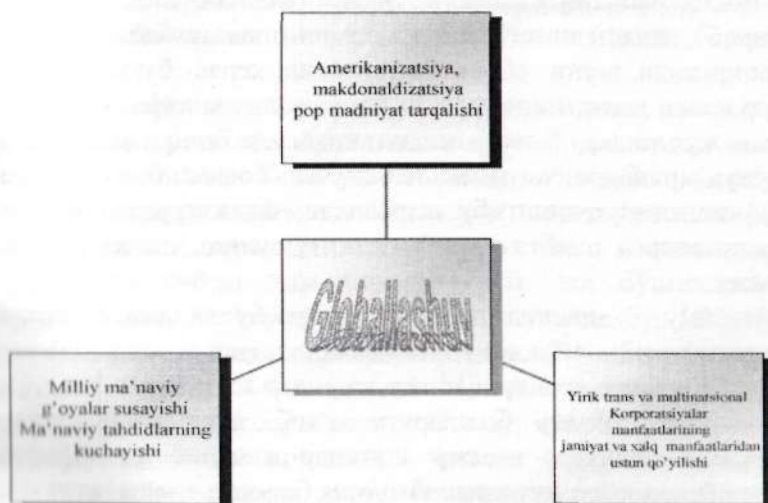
Amerikanizatsiya, makdonaldizatsiya pop madniyat tarqalishi

Globallashuv

Milliy ma'naviy g'oyalar susayishi Ma'naviy tahdidlarning kuchayishi

Yirik trans va multinatsional Korporatsiyalar manfaatlarining jamiyat va xalq manfaatlaridan ustun qo'yilishi